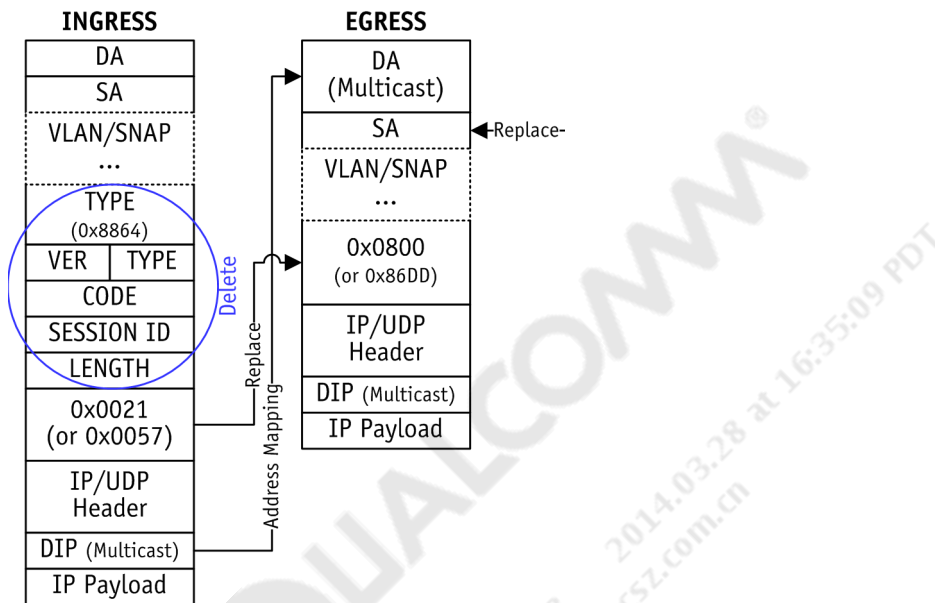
INGRESS

DA
SA
VLAN/SNAP
...
TYPE
(0x8864)
VER
TYPE
CODE
SESSION ID
LENGTH
0x0021
(or 0x0057)
IP/UDP
Header
DIP (Multicast)
IP Payload

Delete

Replace

Address Mapping

EGRESS

DA
(Multicast)
SA
Replace
VLAN/SNAP
...
0x0800
(or 0x86DD)
IP/UDP
Header
DIP (Multicast)
IP Payload

QUALCOMM®
2014.03.28 at 16:35:09 PDT
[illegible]sz.com.cn